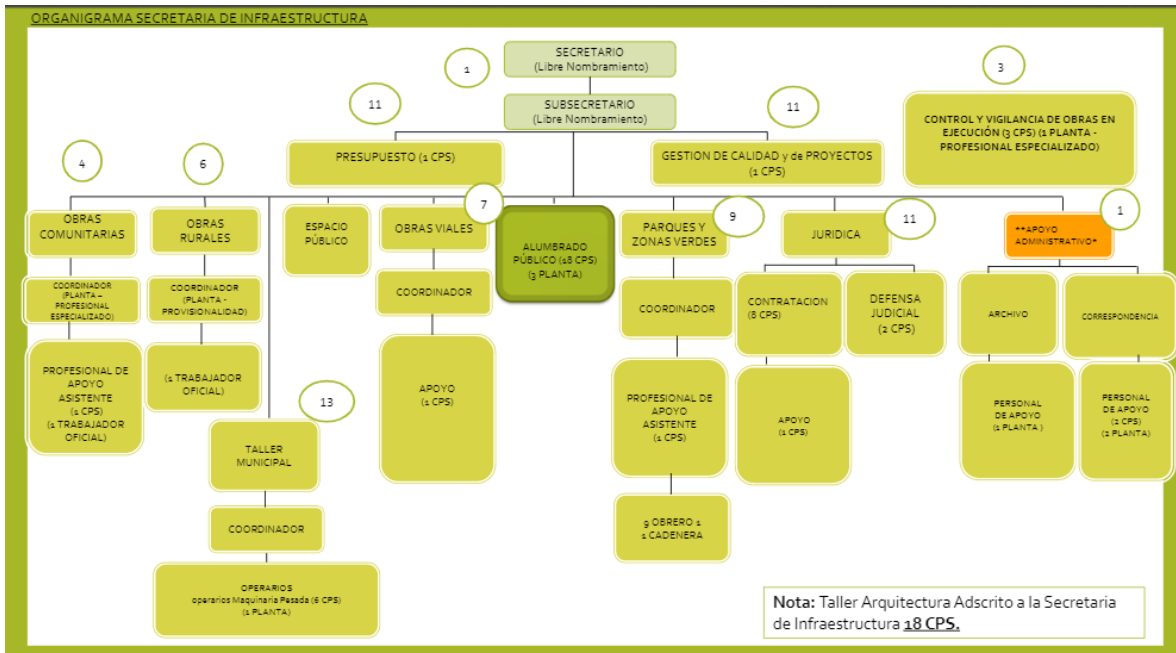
ORGANIGRAMA SECRETARIA DE INFRAESTRUCTURA

1

SECRETARIO
(Libre Nombramiento)

3

11

SUBSECRETARIO
(Libre Nombramiento)

11

CONTROL Y VIGILANCIA DE OBRAS EN EJECUCIÓN (3 CPS) (1 PLANTA - PROFESIONAL ESPECIALIZADO)

4

6

PRESUPUESTO (1 CPS)

GESTION DE CALIDAD y de PROYECTOS
(1 CPS)

7

OBRAS COMUNITARIAS

OBRAS RURALES

ESPACIO PÚBLICO

OBRAS VIALES

ALUMBRADO PÚBLICO (18 CPS) (3 PLANTA)

9

PARQUES Y ZONAS VERDES

JURIDICA

11

1

**APOYO ADMINISTRATIVO*

COORDINADOR (PLANTA – PROFESIONAL ESPECIALIZADO)

COORDINADOR (PLANTA - PROVISIONALIDAD)

COORDINADOR

COORDINADOR

CONTRATACION (8 CPS)

DEFENSA JUDICIAL (2 CPS)

ARCHIVO

CORRESPONDENCIA

PROFESIONAL DE APOYO ASISTENTE (1 CPS) (1 TRABAJADOR OFICIAL)

(1 TRABAJADOR OFICIAL)

APOYO (1 CPS)

PROFESIONAL DE APOYO ASISTENTE (1 CPS)

APOYO (1 CPS)

PERSONAL DE APOYO (1 PLANTA )

PERSONAL DE APOYO (1 CPS) (1 PLANTA)

13

TALLER MUNICIPAL

9 OBRERO 1 1 CADENERO

COORDINADOR

OPERARIOS
operarios Maquinaria Pesada (6 CPS)
(1 PLANTA)

Nota: Taller Arquitectura Adscrito a la Secretaria de Infraestructura 18 CPS.